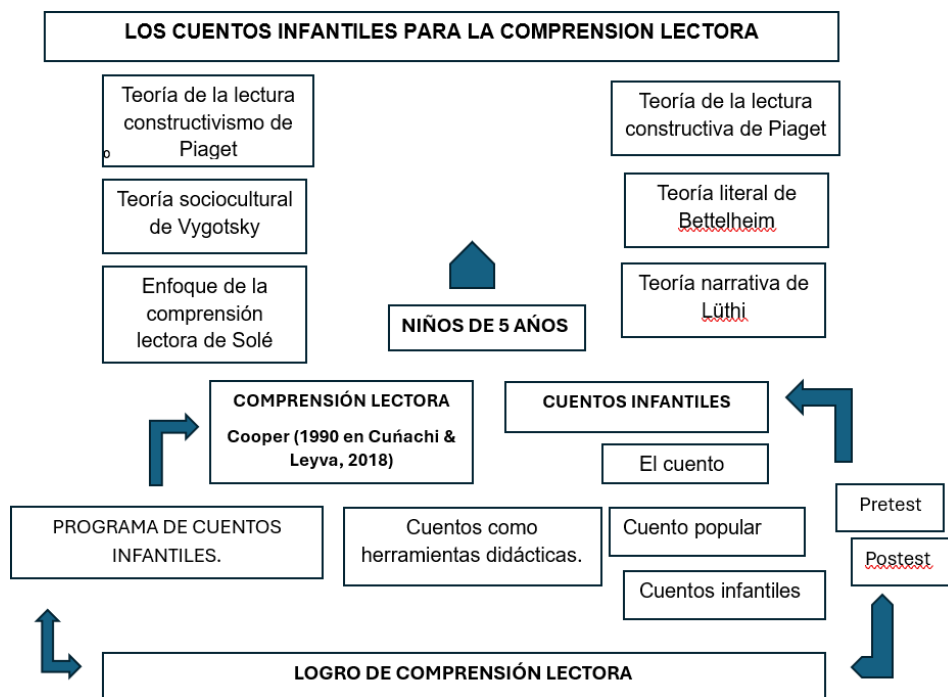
LOS CUENTOS INFANTILES PARA LA COMPRENSION LECTORA

Teoría de la lectura constructivismo de Piaget

Teoría sociocultural de Vygotsky

Enfoque de la comprensión lectora de Solé

Teoría de la lectura constructiva de Piaget

Teoría literal de Bettelheim

Teoría narrativa de Lüthi

NIÑOS DE 5 AÑOS

COMPRENSIÓN LECTORA
Cooper (1990 en Cuñachi & Leyva, 2018)

CUENTOS INFANTILES

El cuento

PROGRAMA DE CUENTOS INFANTILES.

Cuentos como herramientas didácticas.

Cuento popular

Cuentos infantiles

Pretest

Postest

LOGRO DE COMPRENSIÓN LECTORA